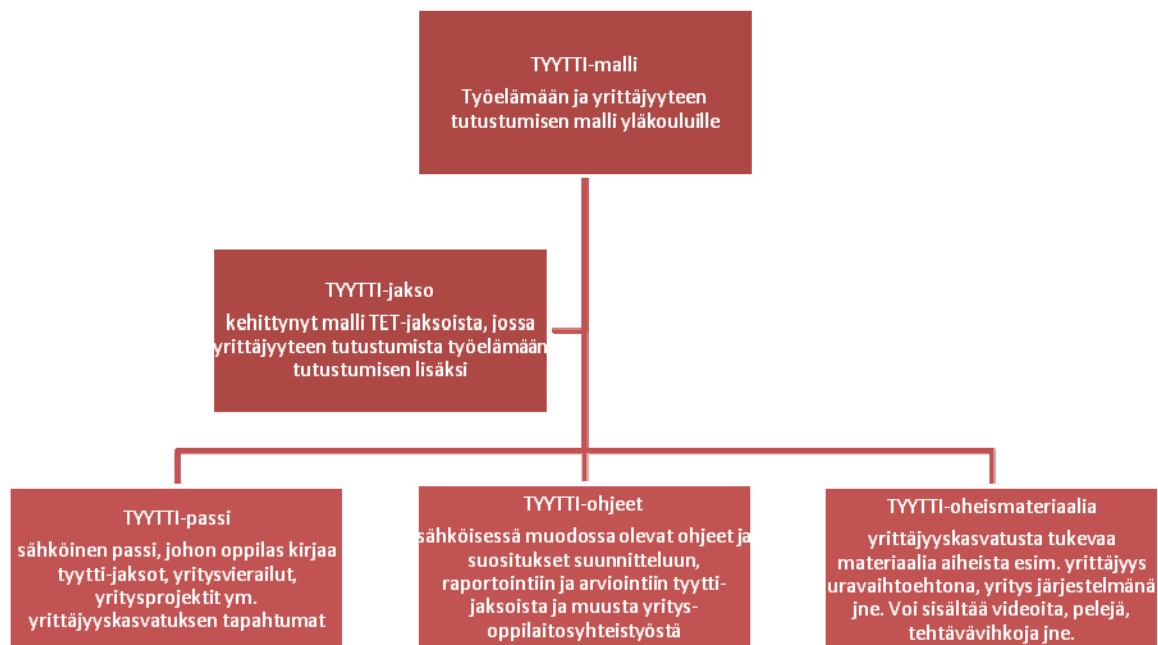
TYYTTI-malli

Työelämään ja yrittäjyyteen tutustumisen malli yläkouluille

TYYTTI-jakso

kehittynyt malli TET-jaksoista, jossa yrittäjyyteen tutustumista työelämään tutustumisen lisäksi

TYYTTI-passi

sähköinen passi, johon oppilas kirjaa tyytti-jaksot, yritysvierailut, yritysprojektit ym. yrittäjyyskasvatuksen tapahtumat

TYYTTI-ohjeet

sähköisessä muodossa olevat ohjeet ja suositukset suunnitteluun, raportointiin ja arviointiin tyytti-jaksoista ja muusta yritys-oppilaitosyhteistyöstä

TYYTTI-oheismateriaalia

yrittäjyyskasvatusta tukevaa materiaalia aiheista esim. yrittäjyys uravaihtoehtona, yritys järjestelmänä jne. Voi sisältää videoita, pelejä, tehtävävihkoja jne.